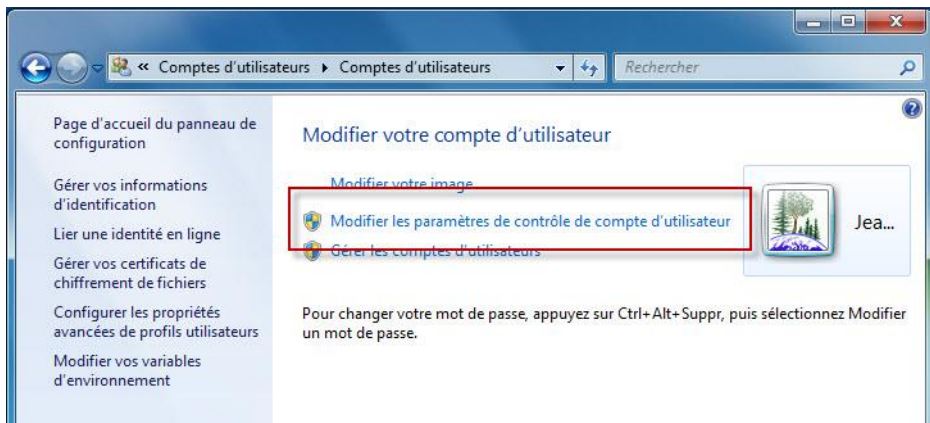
« Comptes d'utilisateurs ▸ Comptes d'utilisateurs

Rechercher

Page d'accueil du panneau de configuration

Gérer vos informations d'identification

Lier une identité en ligne

Gérer vos certificats de chiffrement de fichiers

Configurer les propriétés avancées de profils utilisateurs

Modifier vos variables d'environnement

Modifier votre compte d'utilisateur

Modifier votre image

Modifier les paramètres de contrôle de compte d'utilisateur

Gérer les comptes d'utilisateurs

Jea...

Pour changer votre mot de passe, appuyez sur Ctrl+Alt+Suppr, puis sélectionnez Modifier un mot de passe.